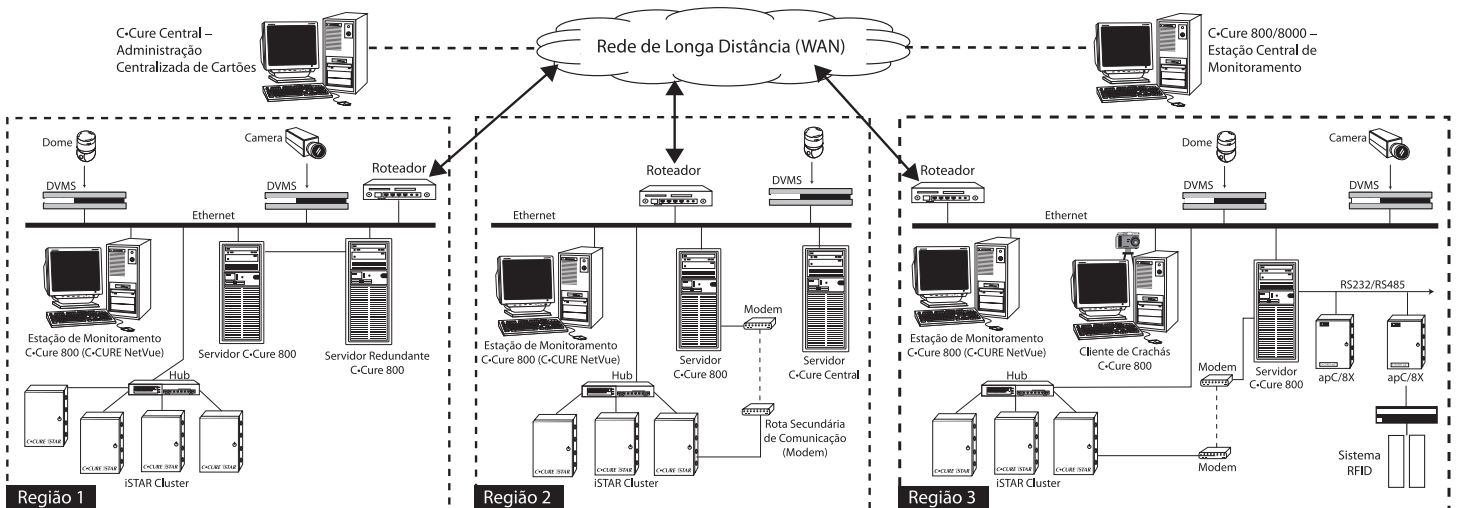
C•Cure Central – Administração Centralizada de Cartões

Rede de Longa Distância (WAN)

C•Cure 800/8000 – Estação Central de Monitoramento

Dome
Camera
DVMS
DVMS
Roteador
Ethernet
Estação de Monitoramento C•Cure 800 (C•CURE NetVue)
Servidor C•Cure 800
Servidor Redundante C•Cure 800
Hub
C•CURE iSTAR
C•CURE iSTAR
C•CURE iSTAR
C•CURE iSTAR
iSTAR Cluster
Região 1

Roteador
DVMS
Ethernet
Estação de Monitoramento C•Cure 800 (C•CURE NetVue)
Servidor C•Cure 800
Modem
Servidor C•Cure Central
Hub
Rota Secundária de Comunicação (Modem)
C•CURE iSTAR
C•CURE iSTAR
C•CURE iSTAR
iSTAR Cluster
Região 2

Dome
Camera
Roteador
DVMS
DVMS
Ethernet
RS232/RS485
Estação de Monitoramento C•Cure 800 (C•CURE NetVue)
Cliente de Crachás C•Cure 800
Servidor C•Cure 800
apC/8X
apC/8X
Hub
Modem
Modem
C•CURE iSTAR
C•CURE iSTAR
C•CURE iSTAR
iSTAR Cluster
Sistema RFID
Região 3